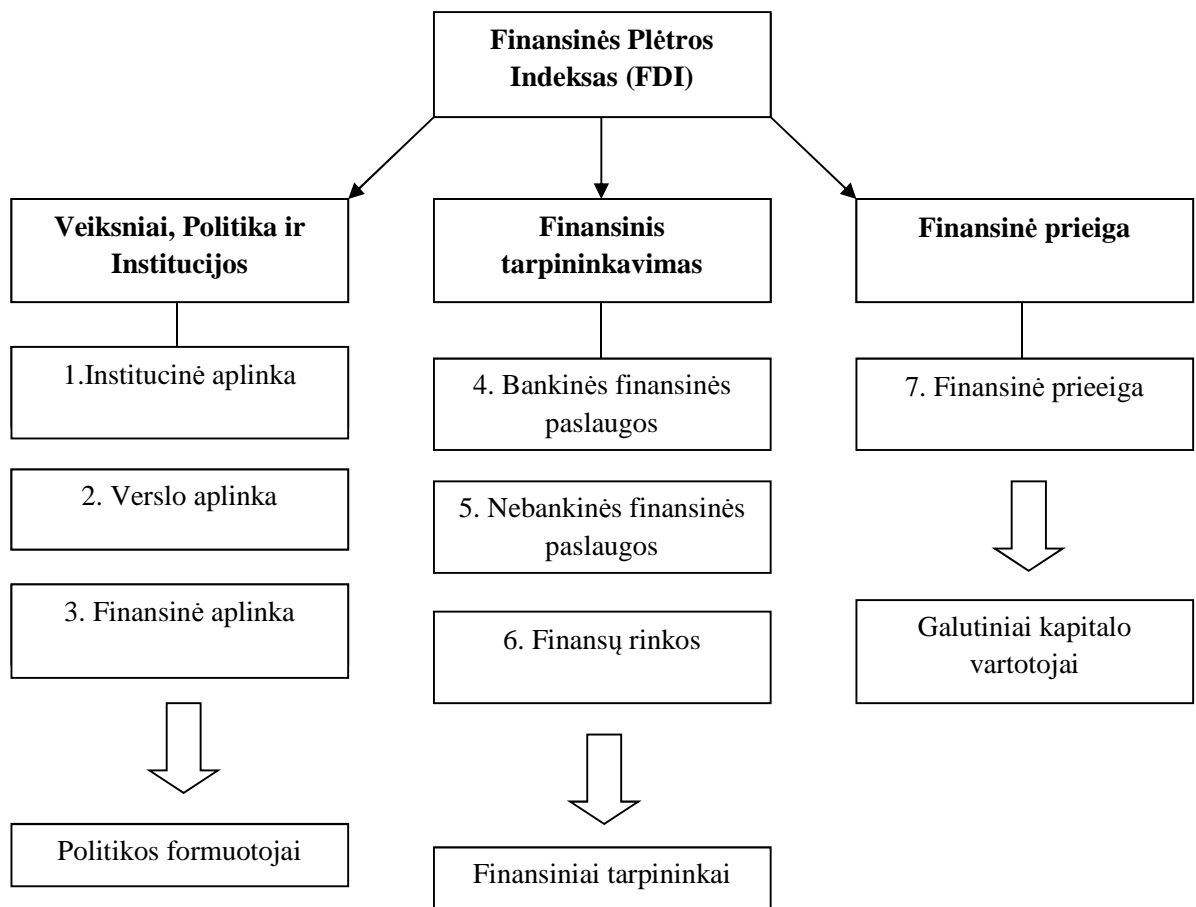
Finansinės Plėtros Indeksas (FDI)

Veiksniai, Politika ir Institucijos

1.Institucinė aplinka

2. Verslo aplinka

3. Finansinė aplinka

Politikos formuotojai

Finansinis tarpininkavimas

4. Bankinės finansinės paslaugos

5. Nebankinės finansinės paslaugos

6. Finansų rinkos

Finansiniai tarpininkai

Finansinė prieiga

7. Finansinė prieeiga

Galutiniai kapitalo vartotojai